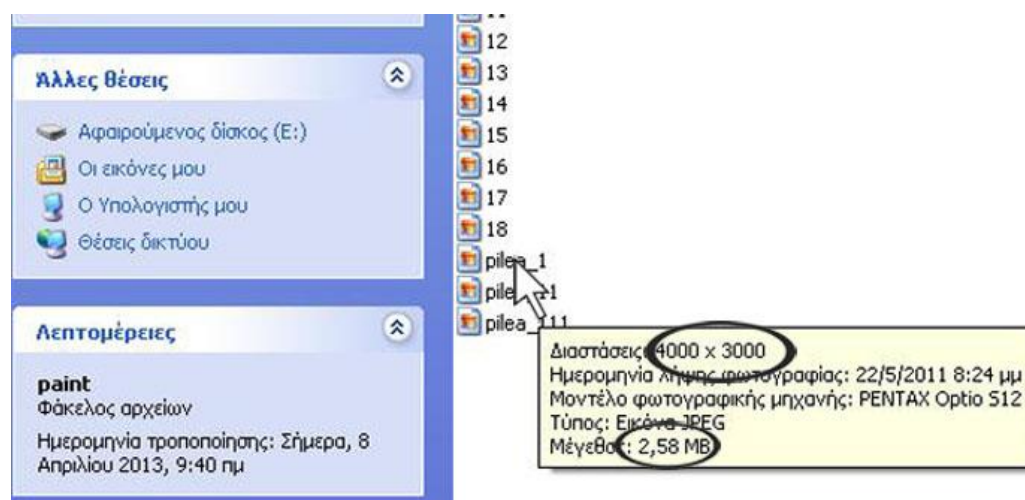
Άλλες θέσεις

Αφαιρούμενος δίσκος (E:)
Οι εικόνες μου
Ο Υπολογιστής μου
Θέσεις δικτύου

Λεπτομέρειες

paint
Φάκελος αρχείων
Ημερομηνία τροποποίησης: Σήμερα, 8 Απριλίου 2013, 9:40 πμ

12
13
14
15
16
17
18
pilea_1
pile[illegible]1
pilea_111

Διαστάσεις: 4000 x 3000
Ημερομηνία λήψης φωτογραφίας: 22/5/2011 8:24 μμ
Μοντέλο φωτογραφικής μηχανής: PENTAX Optio S12
Τύπος: Εικόνα JPEG
Μέγεθος: 2,58 MB